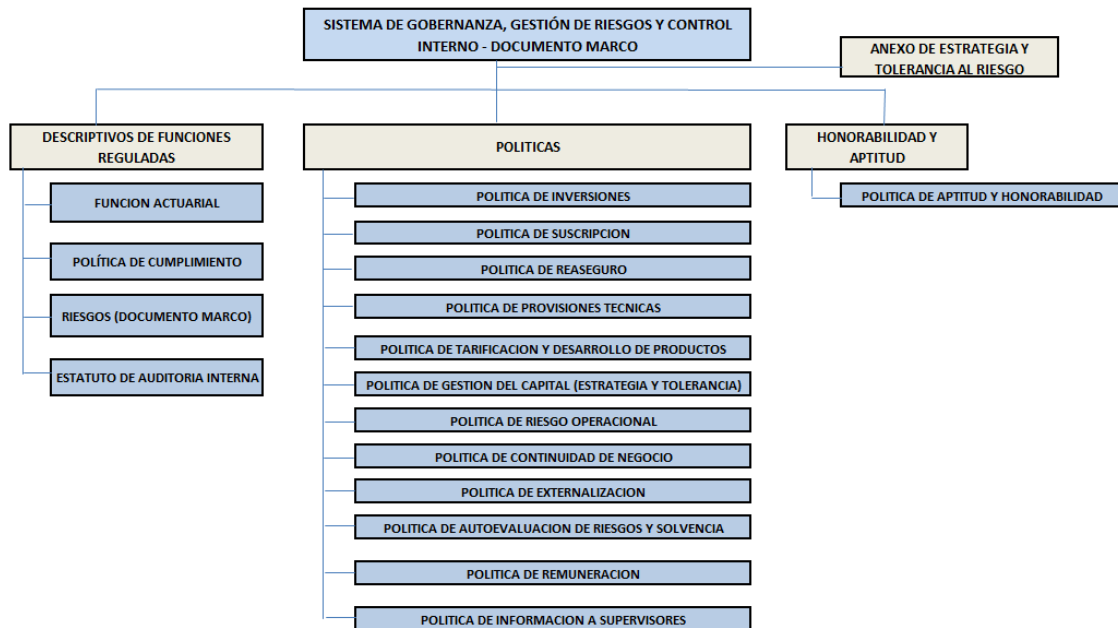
SISTEMA DE GOBERNANZA, GESTIÓN DE RIESGOS Y CONTROL INTERNO - DOCUMENTO MARCO

ANEXO DE ESTRATEGIA Y TOLERANCIA AL RIESGO

DESCRIPTIVOS DE FUNCIONES REGULADAS

FUNCION ACTUARIAL

POLÍTICA DE CUMPLIMIENTO

RIESGOS (DOCUMENTO MARCO)

ESTATUTO DE AUDITORIA INTERNA

POLITICAS

POLITICA DE INVERSIONES

POLITICA DE SUSCRIPCION

POLITICA DE REASEGURO

POLITICA DE PROVISIONES TECNICAS

POLITICA DE TARIFICACION Y DESARROLLO DE PRODUCTOS

POLITICA DE GESTION DEL CAPITAL (ESTRATEGIA Y TOLERANCIA)

POLITICA DE RIESGO OPERACIONAL

POLITICA DE CONTINUIDAD DE NEGOCIO

POLITICA DE EXTERNALIZACION

POLITICA DE AUTOEVALUACION DE RIESGOS Y SOLVENCIA

POLITICA DE REMUNERACION

POLITICA DE INFORMACION A SUPERVISORES

HONORABILIDAD Y APTITUD

POLITICA DE APTITUD Y HONORABILIDAD